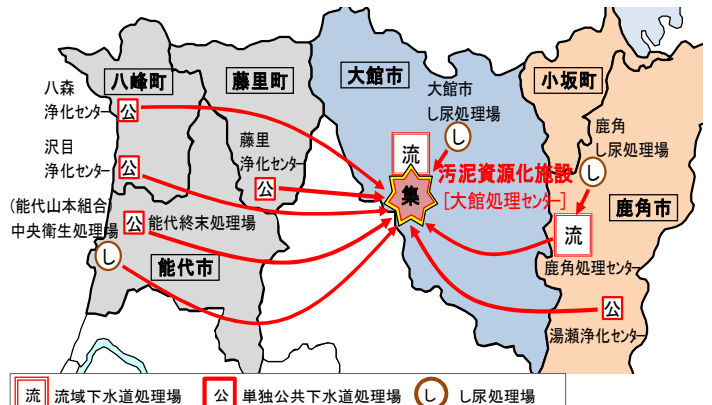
八峰町
藤里町
大館市
小坂町
八森浄化センター
公
沢目浄化センター
公
(能代山本組合中央衛生処理場
し
公
能代終末処理場
能代市
藤里浄化センター
公
大館市し尿処理場
し
流
集
汚泥資源化施設
[大館処理センター]
鹿角し尿処理場
し
鹿角市
流
鹿角処理センター
公
湯瀬浄化センター

流 流域下水道処理場
公 単独公共下水道処理場
し し尿処理場